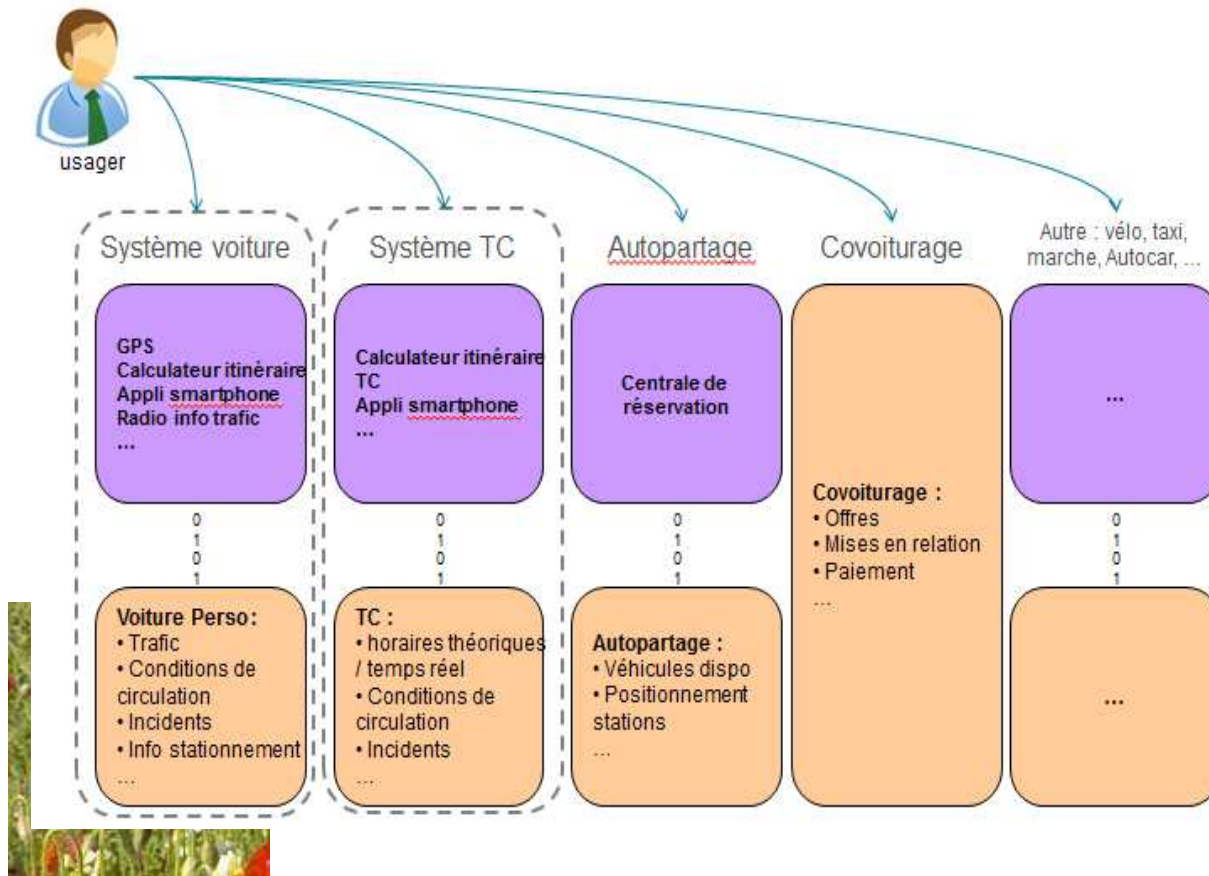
usager

Système voiture

GPS
Calculateur itinéraire
Appli smartphone
Radio info trafic
...

0
1
0
1

Voiture Perso:
• Trafic
• Conditions de circulation
• Incidents
• Info stationnement
...

Système TC

Calculateur itinéraire TC
Appli smartphone
...

0
1
0
1

TC :
• horaires théoriques / temps réel
• Conditions de circulation
• Incidents
...

Autopartage

Centrale de réservation

0
1
0
1

Autopartage :
• Véhicules dispo
• Positionnement stations
...

Covoiturage

Covoiturage :
• Offres
• Mises en relation
• Paiement
...

Autre : vélo, taxi, marche, Autocar, ...

...

0
1
0
1

...